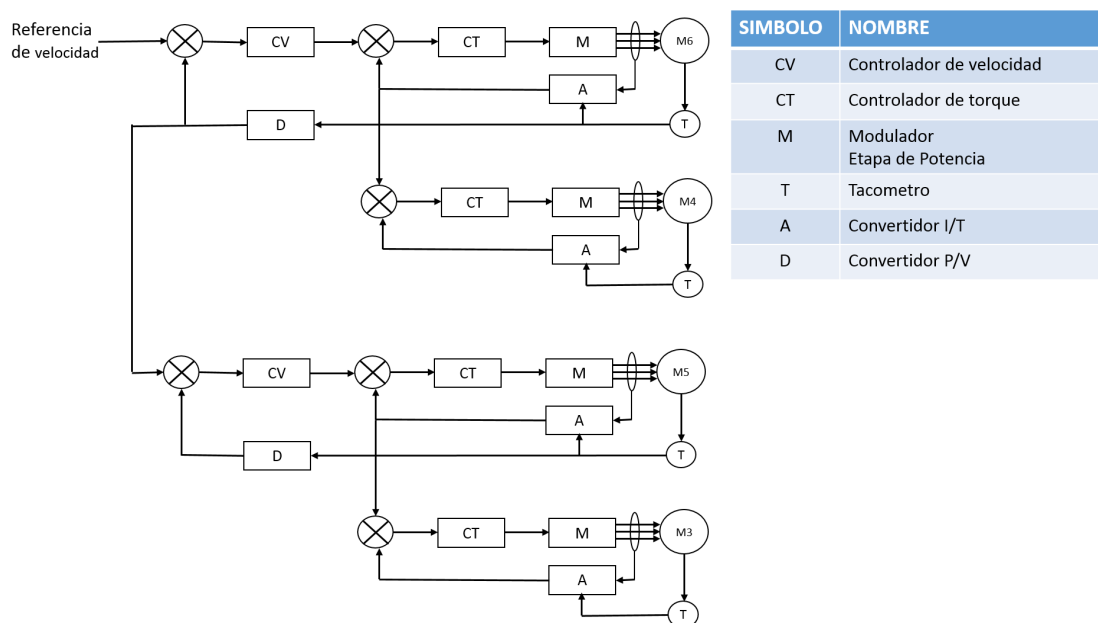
Referencia de velocidad

CV

CT

M

M6

A

D

T

CT

M

M4

A

T

CV

CT

M

M5

A

D

T

CT

M

M3

A

T

| SIMBOLO | NOMBRE |
|---|---|
| CV | Controlador de velocidad |
| CT | Controlador de torque |
| M | Modulador Etapa de Potencia |
| T | Tacometro |
| A | Convertidor I/T |
| D | Convertidor P/V |